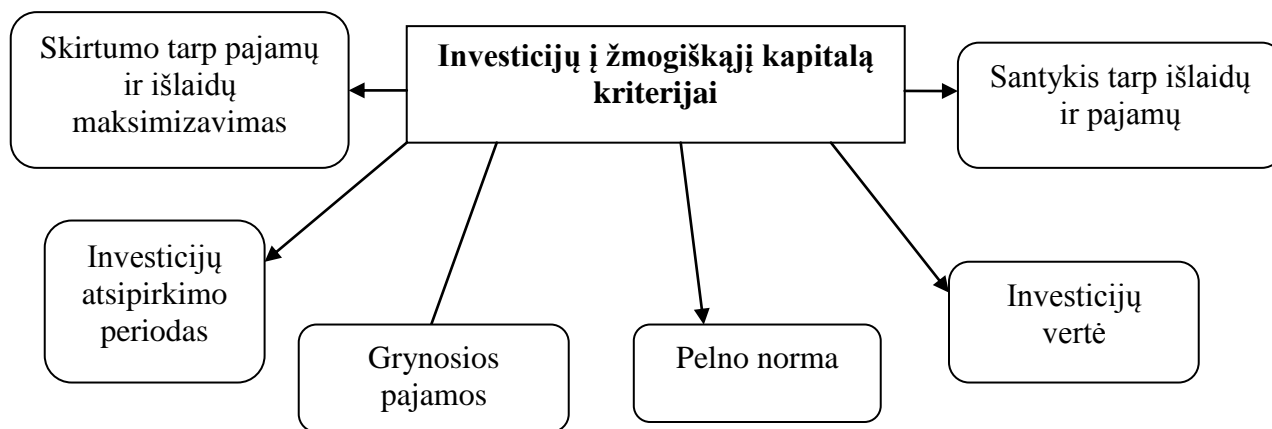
Investicijų į žmogiškąjį kapitalą kriterijai

Skirtumo tarp pajamų ir išlaidų maksimizavimas

Santykis tarp išlaidų ir pajamų

Investicijų atsipirkimo periodas

Grynosios pajamos

Pelno norma

Investicijų vertė